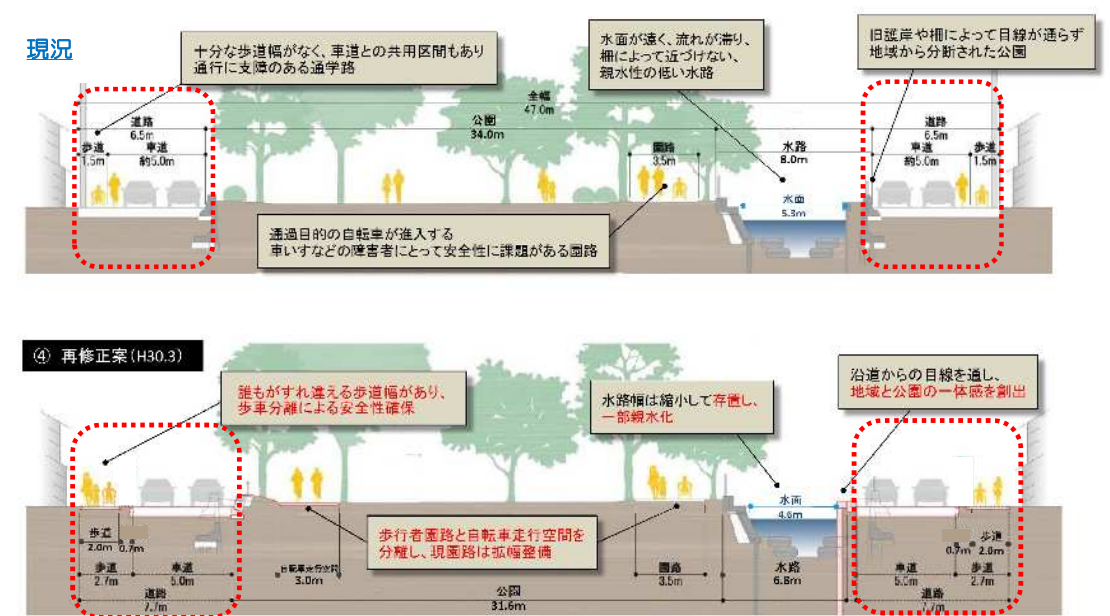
現況

十分な歩道幅がなく、車道との共用区間もあり通行に支障のある通学路

水面が遠く、流れが滞り、柵によって近づけない、親水性の低い水路

旧護岸や柵によって目線が通らず地域から分断された公園

全幅 47.0m

道路 6.5m

歩道 1.5m

車道 約5.0m

公園 34.0m

園路 3.5m

水路 8.0m

水面 5.3m

道路 6.5m

車道 約5.0m

歩道 1.5m

通過目的の自転車が進入する車いすなどの障害者にとって安全性に課題がある園路

④ 再修正案(H30.3)

誰もがすれ違える歩道幅があり、歩車分離による安全性確保

水路幅は縮小して存置し、一部親水化

沿道からの目線を通し、地域と公園の一体感を創出

水面 4.8m

歩行者園路と自転車走行空間を分離し、現園路は拡幅整備

歩道 2.0m

0.7m

歩道 2.7m

車道 5.0m

道路 7.7m

自転車走行空間 3.0m

園路 3.5m

水路 6.8m

公園 31.6m

0.7m

歩道 2.0m

車道 5.0m

歩道 2.7m

道路 7.7m